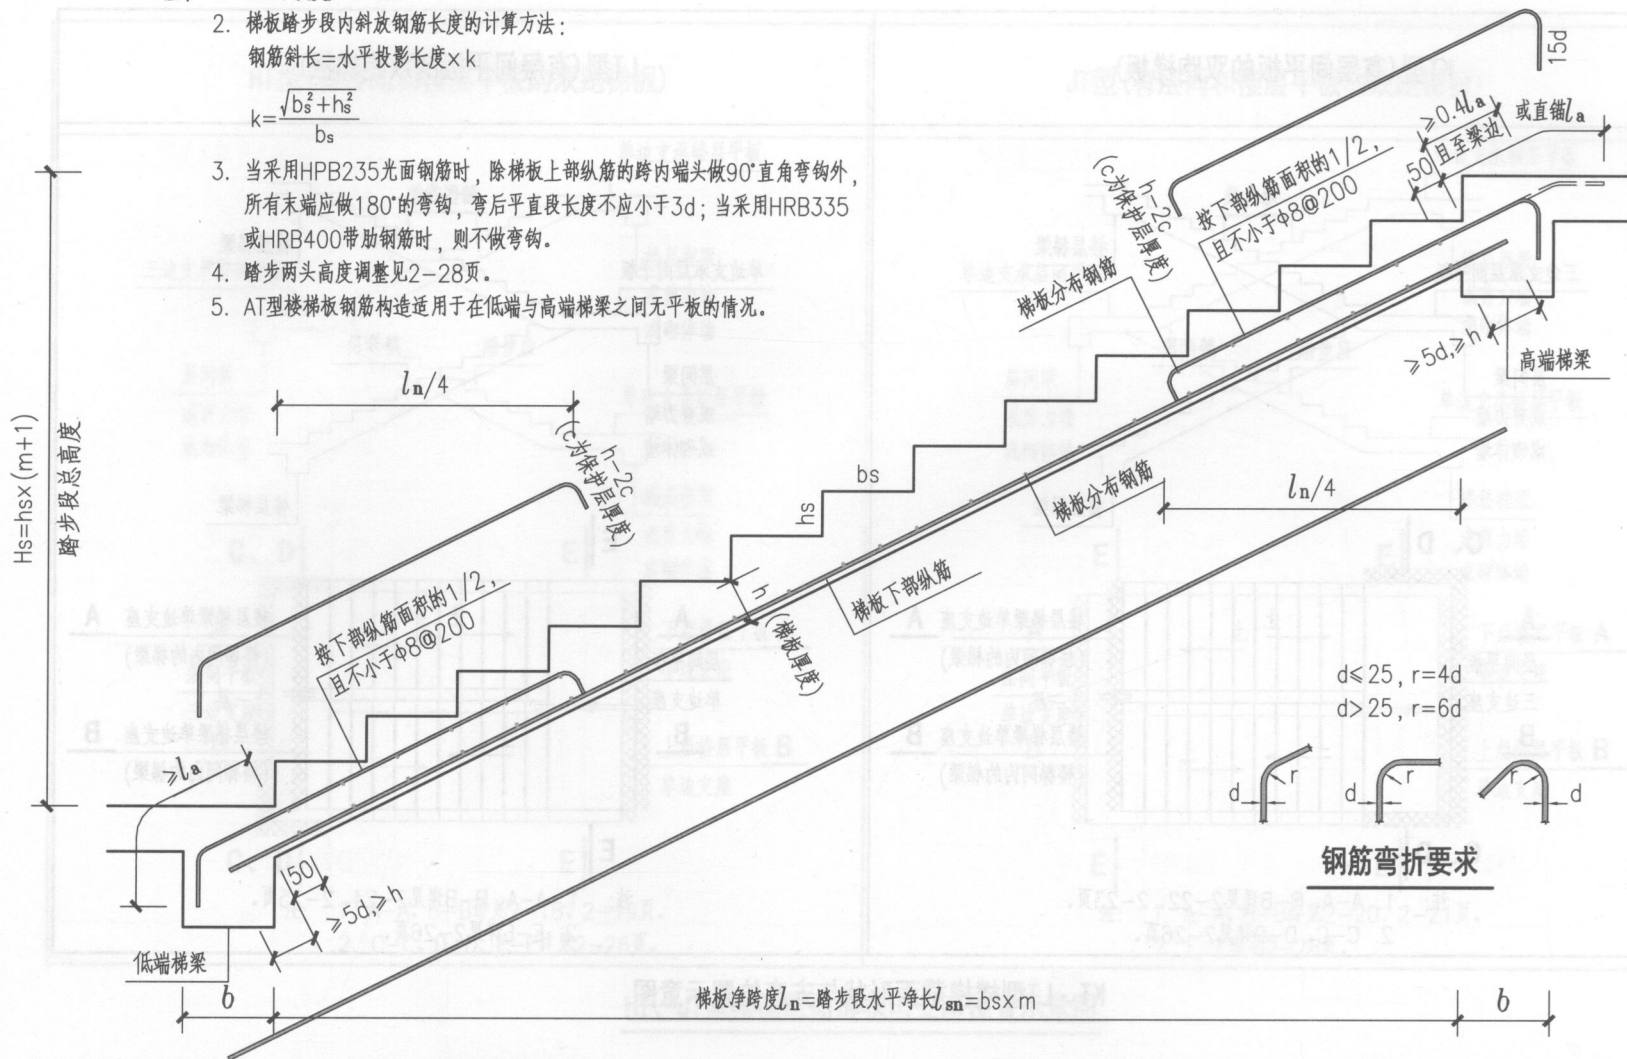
2. 梯板踏步段内斜放钢筋长度的计算方法：
钢筋斜长=水平投影长度×k
$k=\frac{\sqrt{b_s^2+h_s^2}}{b_s}$

3. 当采用HPB235光面钢筋时，除梯板上部纵筋的跨内端头做90°直角弯钩外，所有末端应做180°的弯钩，弯后平直段长度不应小于3d；当采用HRB335或HRB400带肋钢筋时，则不做弯钩。
4. 踏步两头高度调整见2-28页。
5. AT型楼梯板钢筋构造适用于在低端与高端梯梁之间无平板的情况。

15d
≥0.4$l_a$
或直锚$l_a$
50 且至梁边
h−2c
(c为保护层厚度)
按下部纵筋面积的1/2，
且不小于φ8@200
梯板分布钢筋
≥5d,≥h
高端梯梁
$l_n$/4
h−2c
(c为保护层厚度)
bs
hs
梯板分布钢筋
$l_n$/4
Hs=hs×(m+1)
踏步段总高度
按下部纵筋面积的1/2，
且不小于φ8@200
h
(梯板厚度)
梯板下部纵筋
≥$l_a$
d≤25, r=4d
d>25, r=6d
d r
d r
r d
钢筋弯折要求
50
≥5d,≥h
低端梯梁
b
梯板净跨度$l_n$=踏步段水平净长$l_{sn}$=bs×m
b